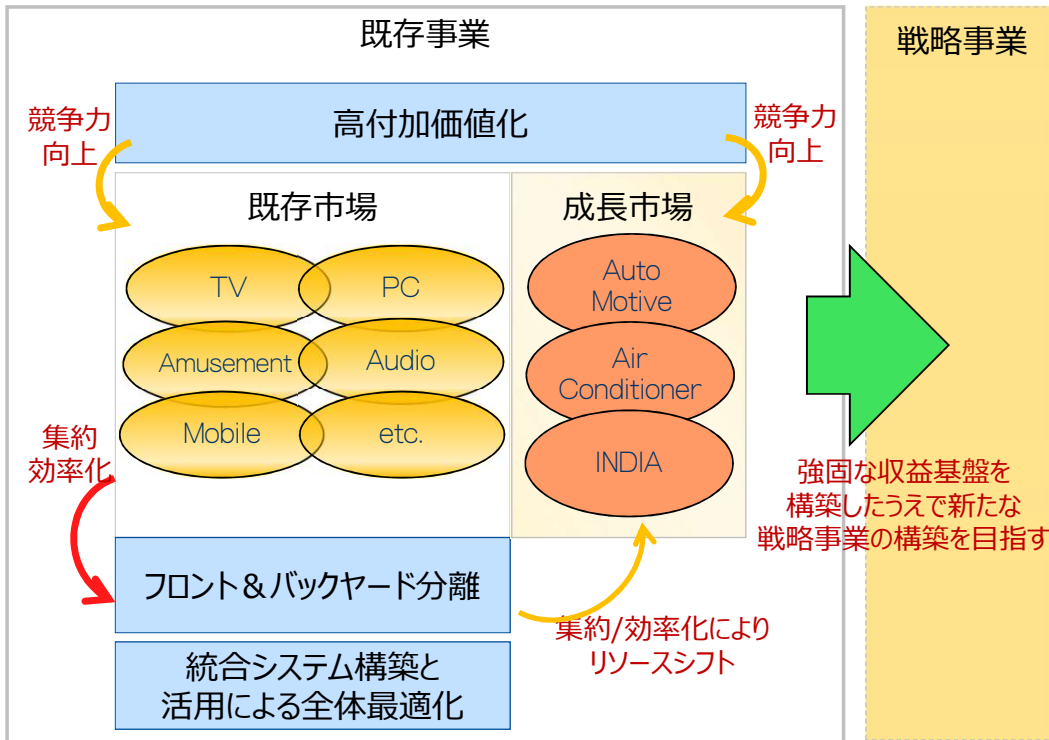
既存事業

戦略事業

競争力向上

高付加価値化

競争力向上

既存市場

成長市場

TV

PC

Amusement

Audio

Mobile

etc.

Auto Motive

Air Conditioner

INDIA

集約効率化

強固な収益基盤を構築したうえで新たな戦略事業の構築を目指す

フロント＆バックヤード分離

集約/効率化によりリソースシフト

統合システム構築と活用による全体最適化